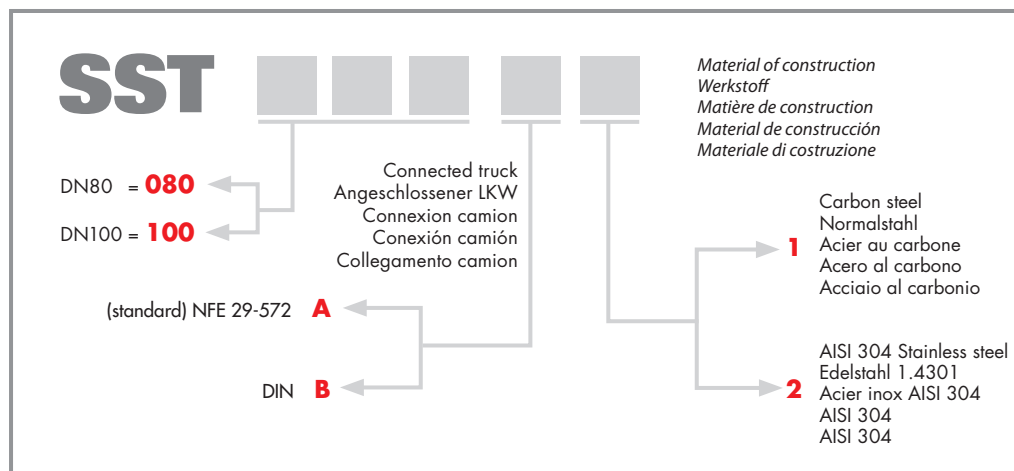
SST

Material of construction
Werkstoff
Matière de construction
Material de construcción
Materiale di costruzione

Connected truck
Angeschlossener LKW
Connexion camion
Conexión camión
Collegamento camion

DN80 = 080
DN100 = 100

(standard) NFE 29-572 A
DIN B

1
Carbon steel
Normalstahl
Acier au carbone
Acero al carbono
Acciaio al carbonio

2
AISI 304 Stainless steel
Edelstahl 1.4301
Acier inox AISI 304
AISI 304
AISI 304